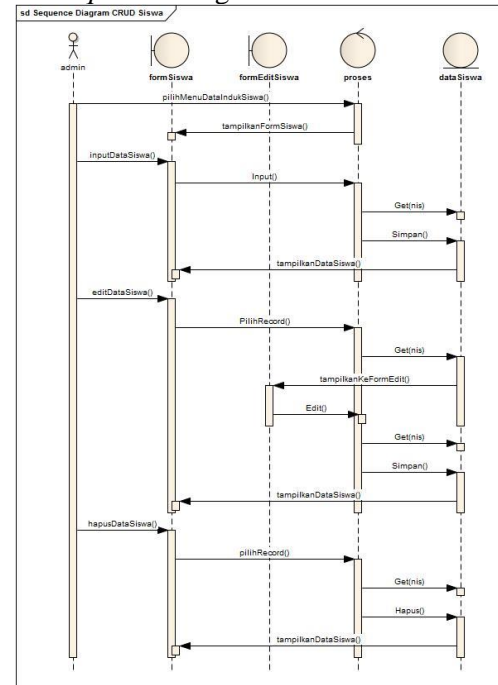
sd Sequence Diagram CRUD Siswa

admin

formSiswa

formEditSiswa

proses

dataSiswa

pilihMenuDataIndukSiswa()

tampilkanFormSiswa()

inputDataSiswa()

Input()

Get(nis)

Simpan()

tampilkanDataSiswa()

editDataSiswa()

PilihRecord()

Get(nis)

tampilkanKeFormEdit()

Edit()

Get(nis)

Simpan()

tampilkanDataSiswa()

hapusDataSiswa()

pilihRecord()

Get(nis)

Hapus()

tampilkanDataSiswa()